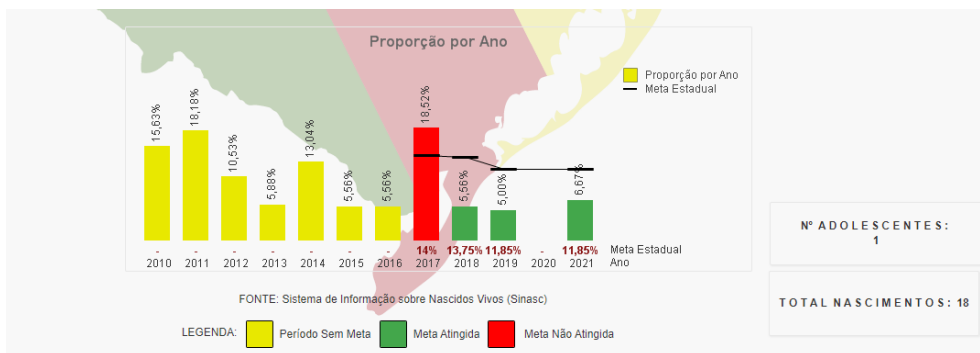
Proporção por Ano

Proporção por Ano
Meta Estadual

15,63%
18,18%
10,53%
5,88%
13,04%
5,56%
5,56%
18,52%
5,56%
5,00%
6,67%

| - | - | - | - | - | - | - | 14% | 13,75% | 11,85% | - | 11,85% | Meta Estadual |
|---|---|---|---|---|---|---|---|---|---|---|---|---|
| 2010 | 2011 | 2012 | 2013 | 2014 | 2015 | 2016 | 2017 | 2018 | 2019 | 2020 | 2021 | Ano |

FONTE: Sistema de Informação sobre Nascidos Vivos (Sinasc)

LEGENDA: Período Sem Meta Meta Atingida Meta Não Atingida

Nº ADOLESCENTES: 1

TOTAL NASCIMENTOS: 18